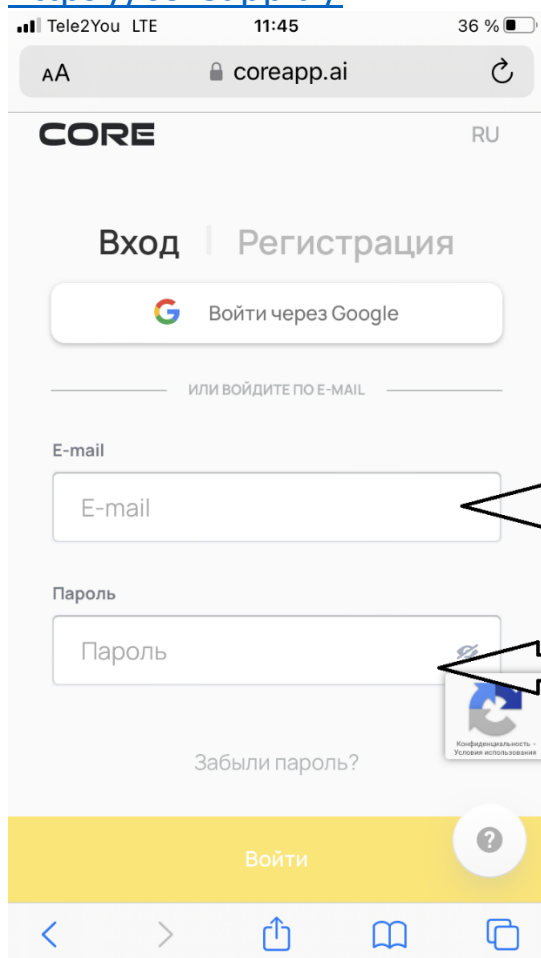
Tele2You LTE 11:45 36 %

AA coreapp.ai

CORE RU

Вход Регистрация

Войти через Google

ИЛИ ВОЙДИТЕ ПО E-MAIL

E-mail

E-mail

Пароль

Пароль

Конфиденциальность - Условия использования

Забыли пароль?

?

Войти